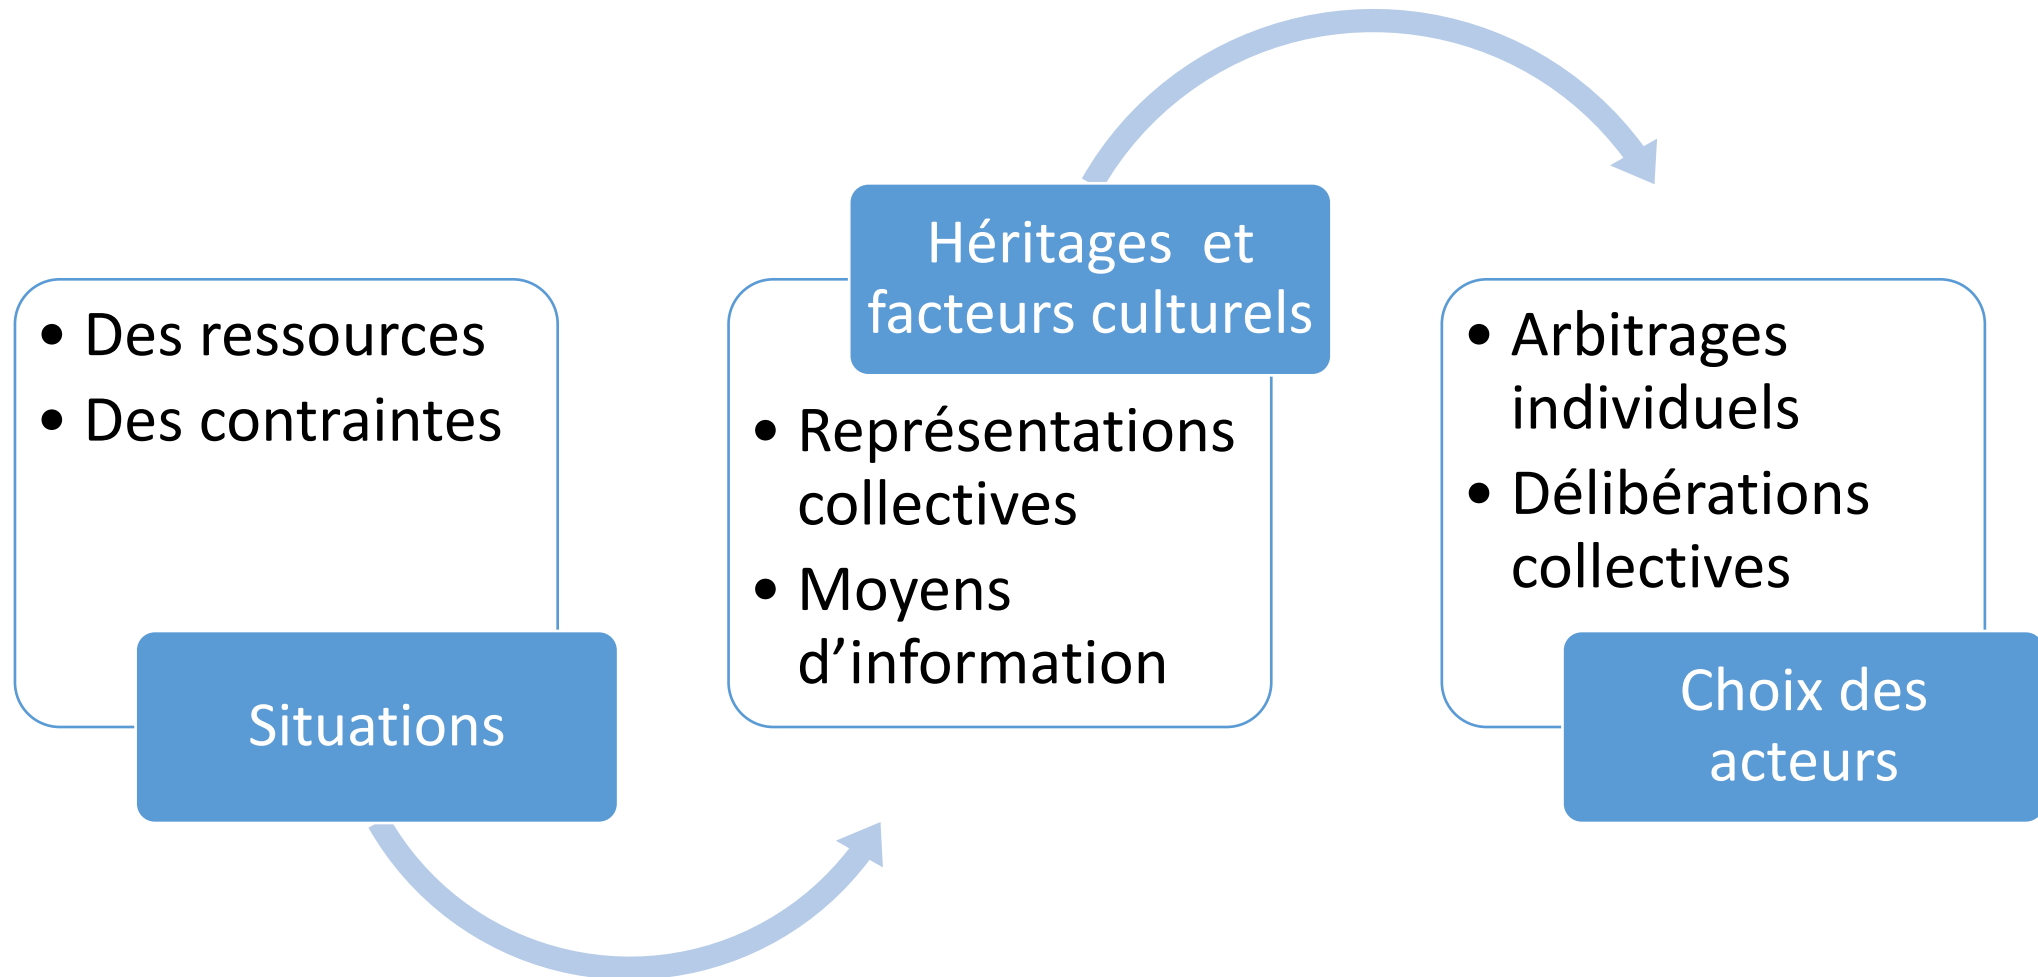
- Des ressources
- Des contraintes

Situations

Héritages et facteurs culturels

- Représentations collectives
- Moyens d’information

- Arbitrages individuels
- Délibérations collectives

Choix des acteurs